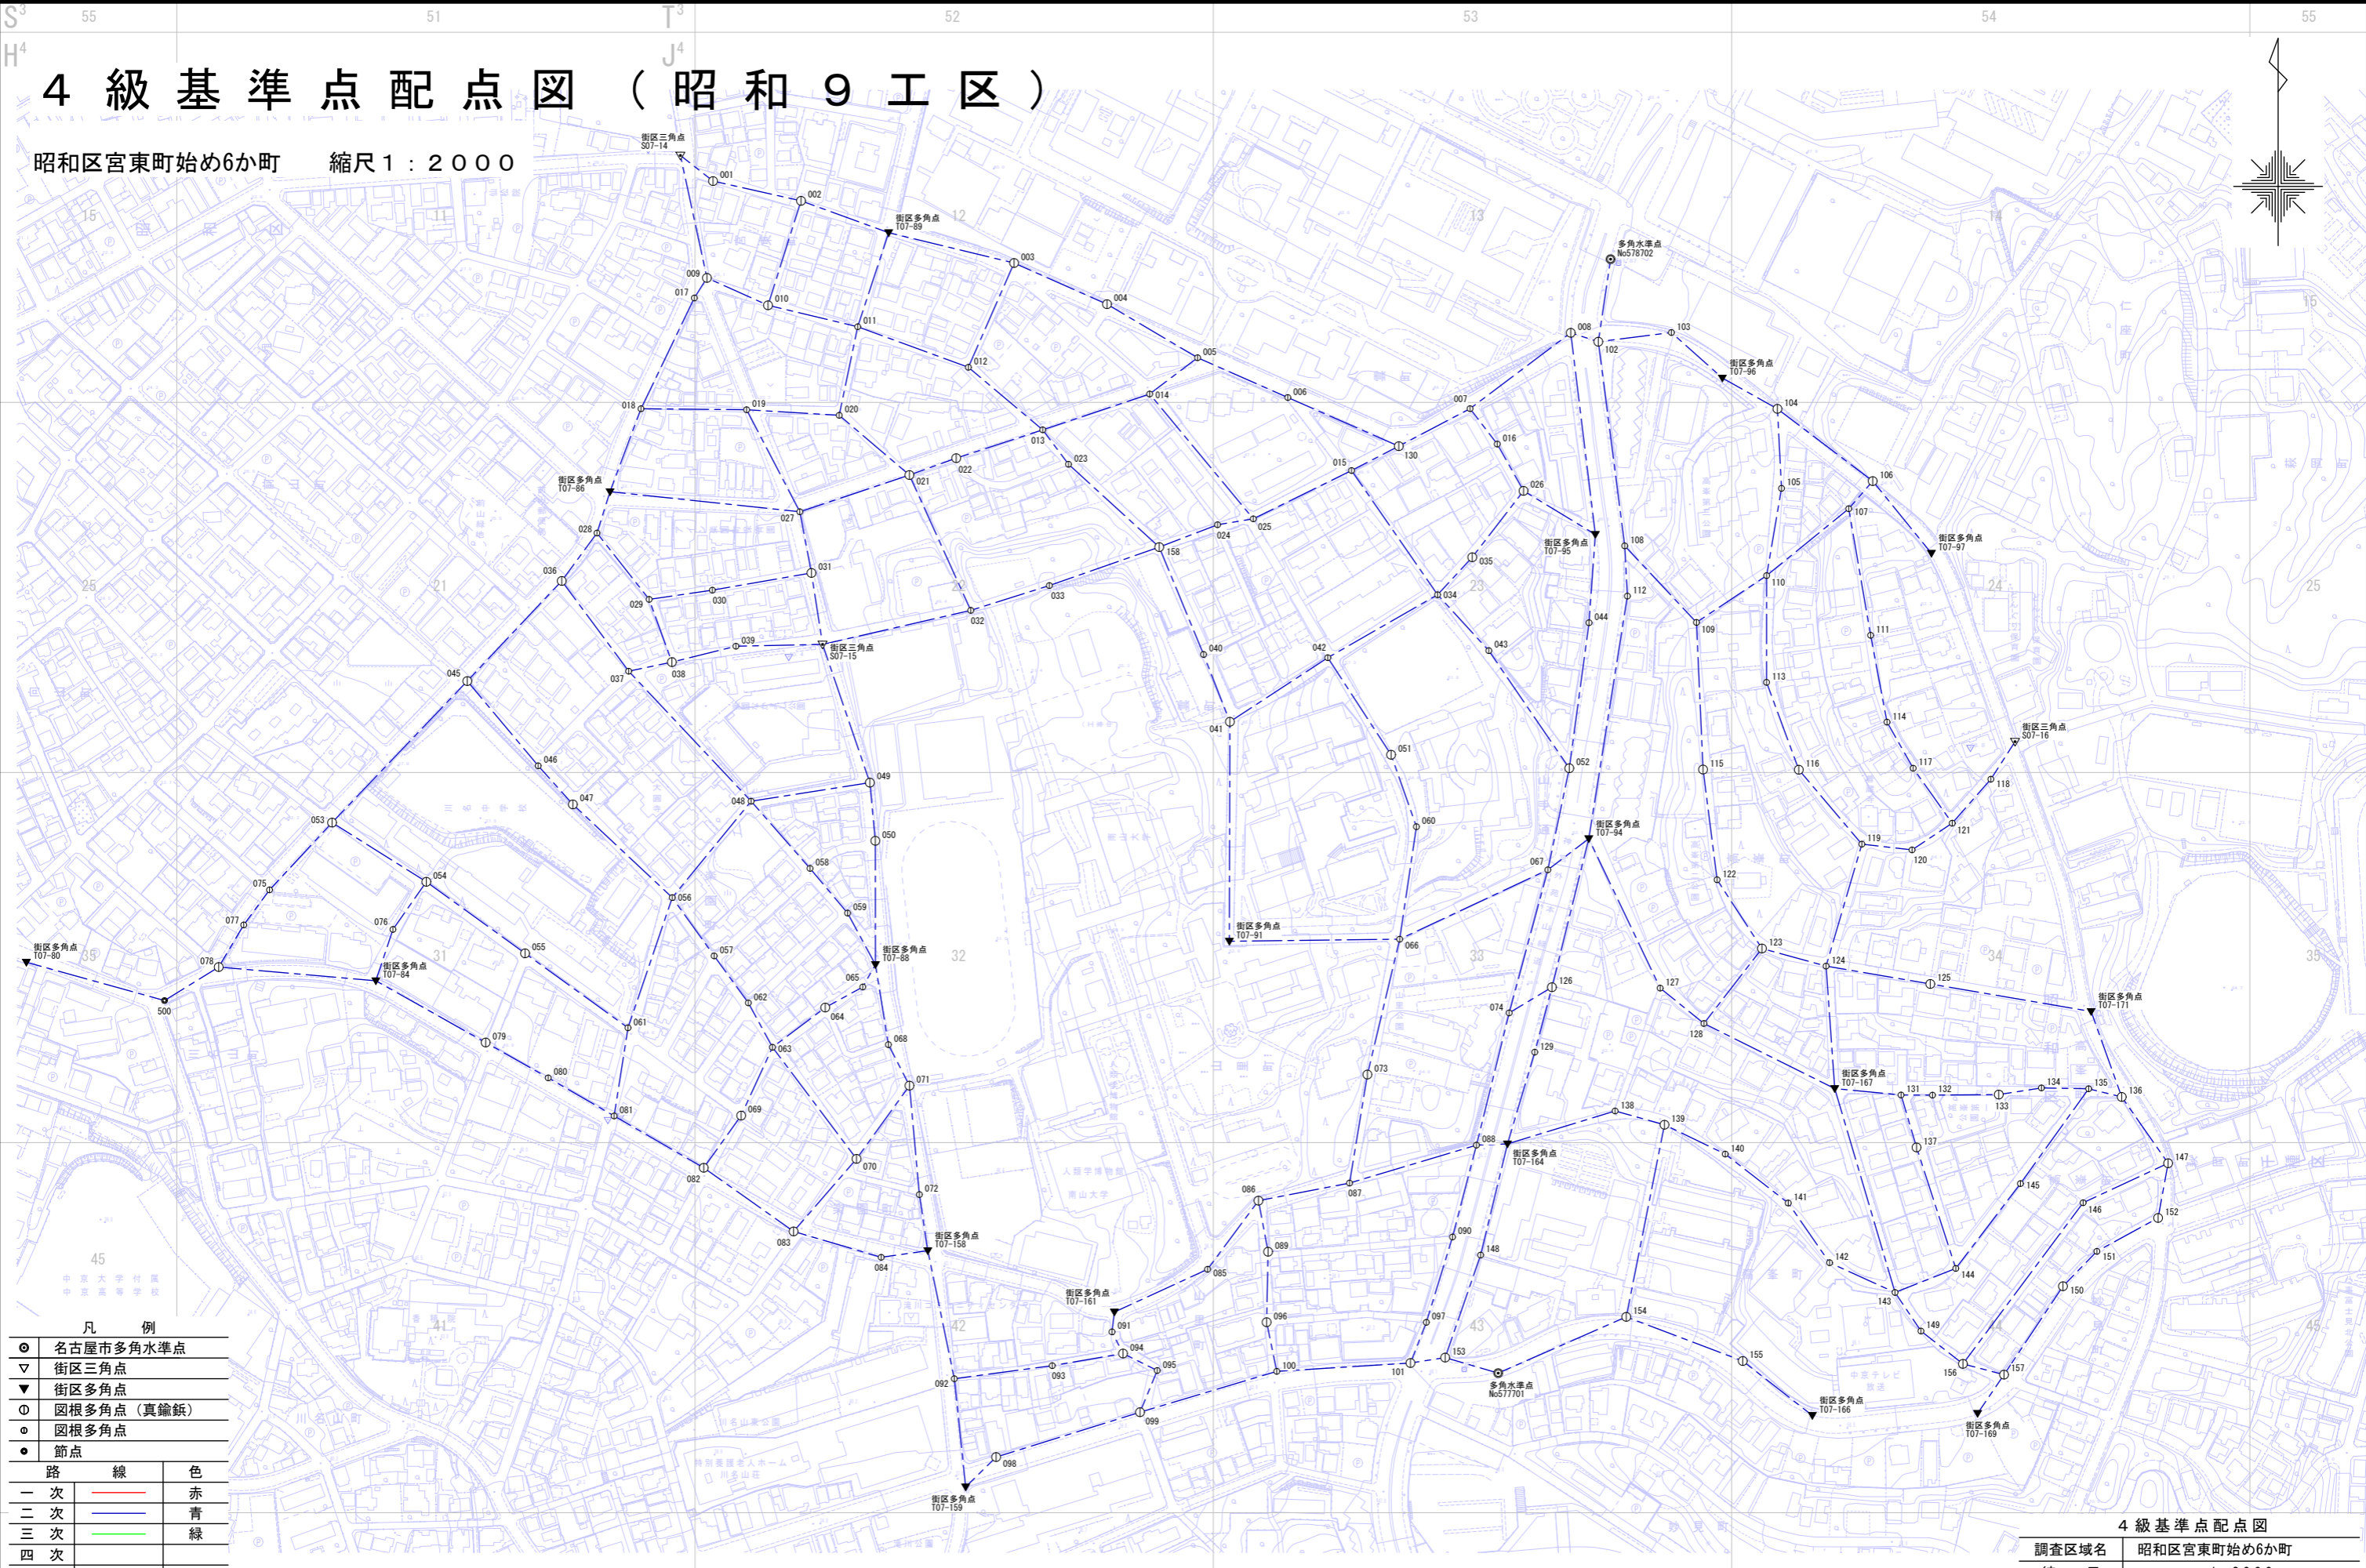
４級基準点配点図（昭和９工区）

昭和区宮東町始め6か町　　縮尺１：２０００

街区三角点 S07-14
001
002
街区多角点 T07-89
003
004
005
006
007
008
多角水準点 No578702
102
103
街区多角点 T07-96
104
009
017
010
011
012
018
019
020
014
013
022
021
023
130
016
015
026
106
105
107
街区多角点 T07-97
街区多角点 T07-86
027
024
025
158
街区多角点 T07-95
108
028
036
031
029
030
033
032
035
034
112
110
039
037
038
街区三角点 S07-15
040
042
043
044
109
111
045
041
113
114
街区三角点 S07-16
046
047
048
049
051
052
115
116
117
118
053
050
060
街区多角点 T07-94
119
121
120
054
075
058
056
059
067
122
077
076
055
057
街区多角点 T07-88
街区多角点 T07-91
066
123
124
街区多角点 T07-80
078
街区多角点 T07-84
065
062
064
126
074
127
125
街区多角点 T07-171
500
061
079
063
068
071
129
128
073
080
069
081
街区多角点 T07-167
131
132
133
134
135
136
138
139
088
街区多角点 T07-164
137
082
070
140
147
145
072
086
087
141
146
152
083
街区多角点 T07-158
089
090
148
084
085
142
144
151
143
街区多角点 T07-161
096
097
154
150
149
091
094
095
155
153
093
100
101
多角水準点 No577701
156
157
092
099
街区多角点 T07-166
街区多角点 T07-169
098
街区多角点 T07-159

凡　　例
| 記号 | 名称 |
|---|---|
| ⊙ | 名古屋市多角水準点 |
| ▽ | 街区三角点 |
| ▼ | 街区多角点 |
| ⦶ | 図根多角点（真鍮鋲） |
| ⊙ | 図根多角点 |
| ● | 節点 |

| 路 | 線 | 色 |
|---|---|---|
| 一　次 | | 赤 |
| 二　次 | | 青 |
| 三　次 | | 緑 |
| 四　次 | | |

４級基準点配点図
| 調査区域名 | 昭和区宮東町始め6か町 |
|---|---|